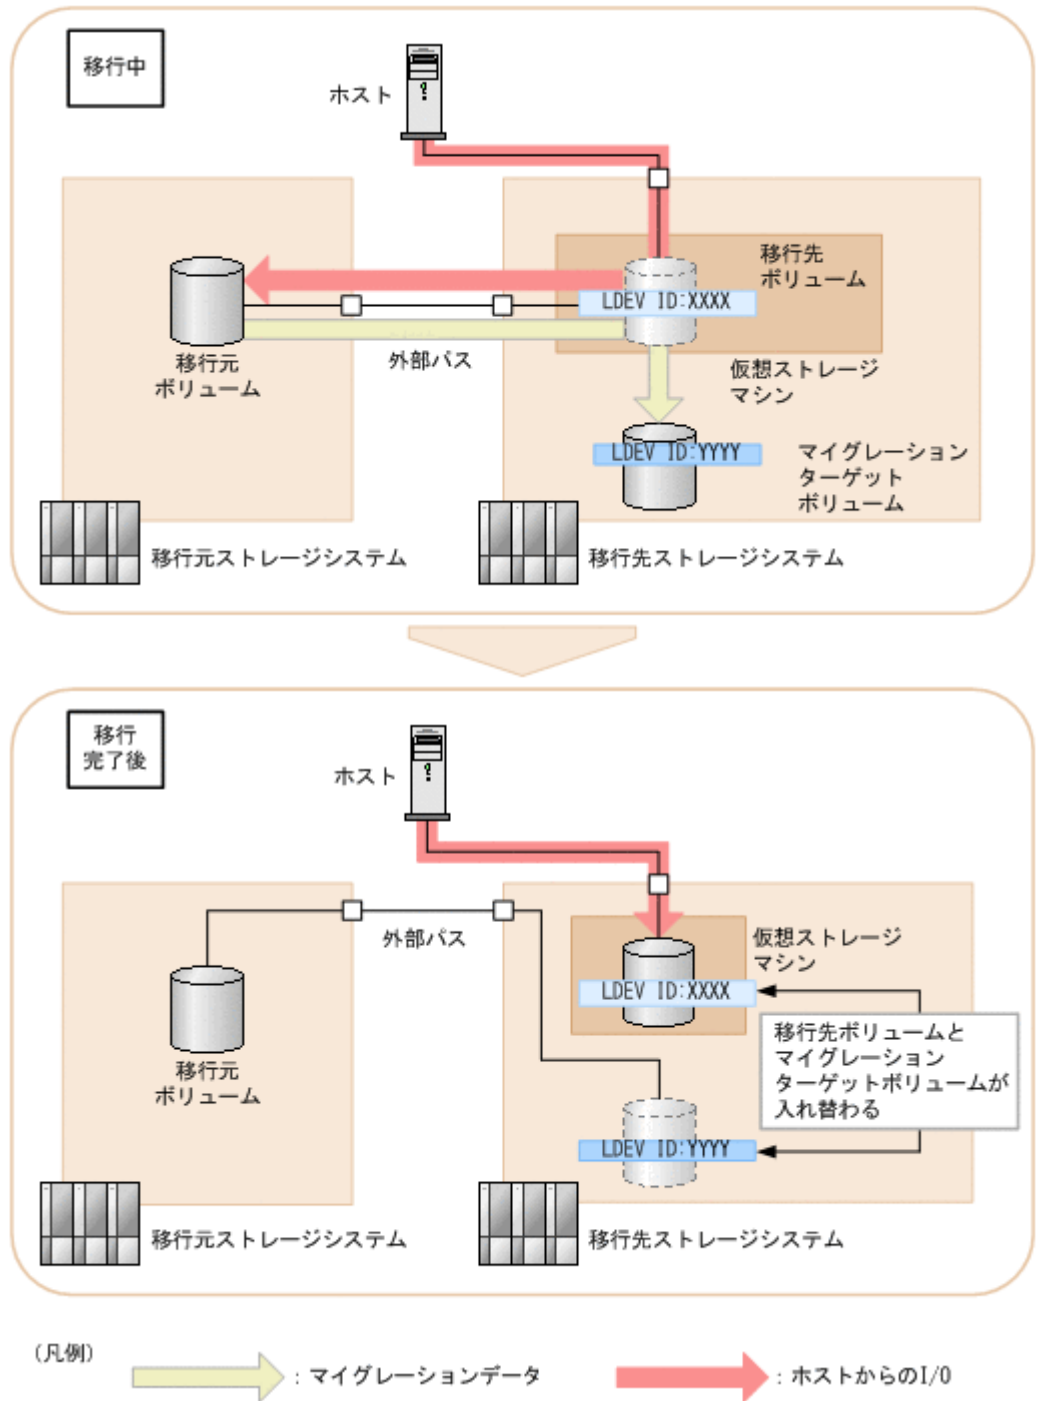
移行中

ホスト

移行先ボリューム

LDEV ID:XXXX

移行元ボリューム

外部パス

仮想ストレージマシン

LDEV ID:YYYY

マイグレーションターゲットボリューム

移行元ストレージシステム

移行先ストレージシステム

移行完了後

ホスト

外部パス

仮想ストレージマシン

LDEV ID:XXXX

移行元ボリューム

移行先ボリュームとマイグレーションターゲットボリュームが入れ替わる

LDEV ID:YYYY

移行元ストレージシステム

移行先ストレージシステム

（凡例）

：マイグレーションデータ

：ホストからのI/O